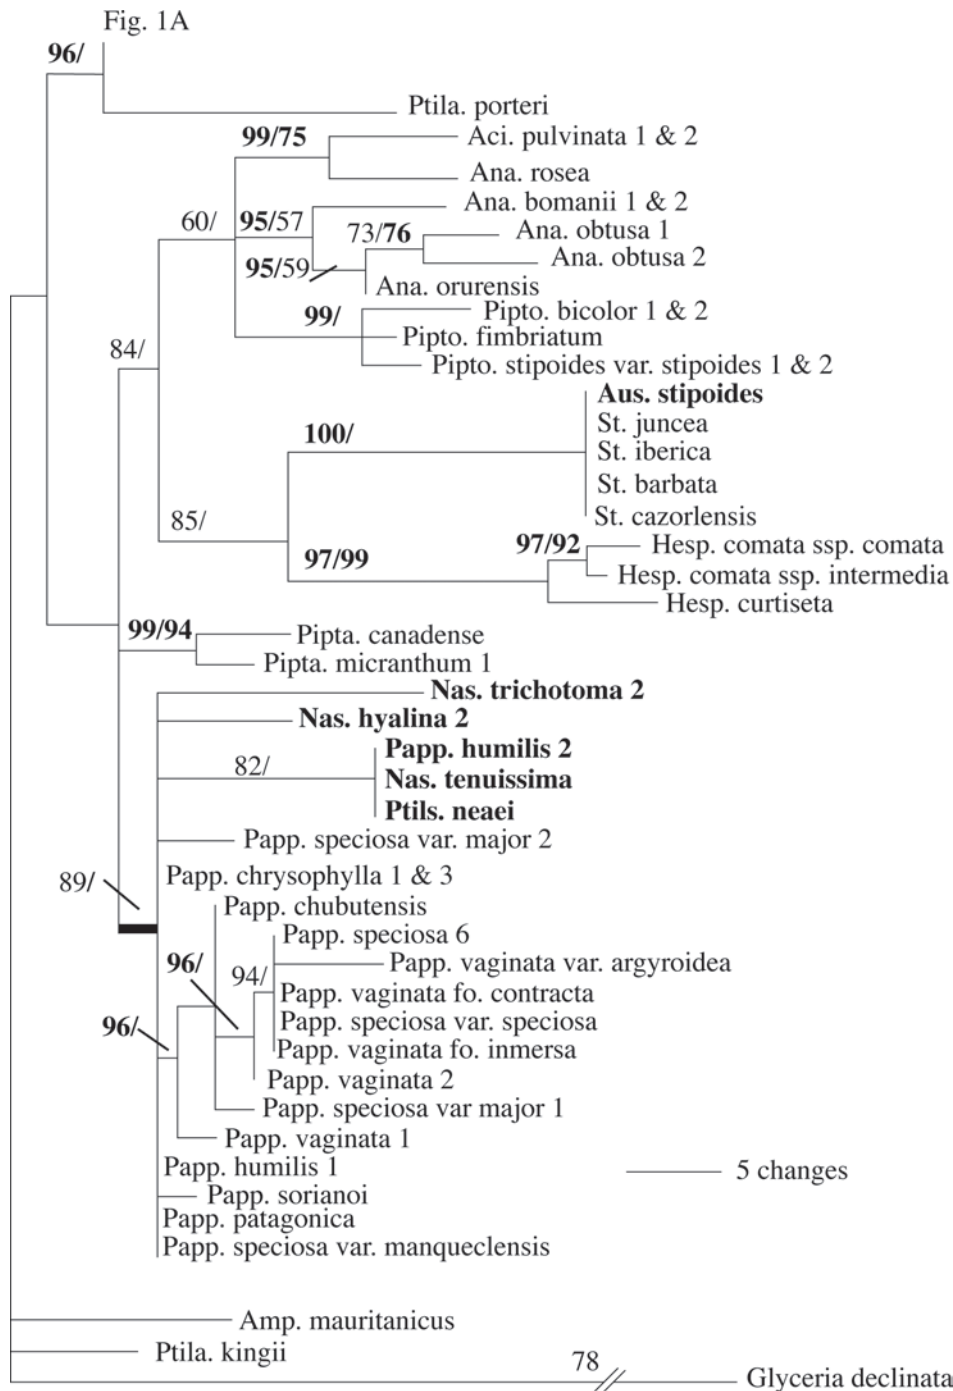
Fig. 1A

96/

Ptila. porteri

99/75

Aci. pulvinata 1 & 2

Ana. rosea

60/

95/57

Ana. bomanii 1 & 2

73/76

Ana. obtusa 1

95/59

Ana. obtusa 2

Ana. orurensis

99/

Pipto. bicolor 1 & 2

Pipto. fimbriatum

84/

Pipto. stipoides var. stipoides 1 & 2

100/

Aus. stipoides

St. juncea

St. iberica

St. barbata

85/

St. cazorlensis

97/92

Hesp. comata ssp. comata

97/99

Hesp. comata ssp. intermedia

Hesp. curtiseta

99/94

Pipta. canadense

Pipta. micranthum 1

Nas. trichotoma 2

Nas. hyalina 2

82/

Papp. humilis 2

Nas. tenuissima

Ptils. neaei

Papp. speciosa var. major 2

89/

Papp. chrysophylla 1 & 3

Papp. chubutensis

Papp. speciosa 6

96/

Papp. vaginata var. argyroidea

94/

Papp. vaginata fo. contracta

96/

Papp. speciosa var. speciosa

Papp. vaginata fo. inmersa

Papp. vaginata 2

Papp. speciosa var major 1

Papp. vaginata 1

Papp. humilis 1

5 changes

Papp. sorianoi

Papp. patagonica

Papp. speciosa var. manqueclensis

Amp. mauritanicus

Ptila. kingii

78

Glyceria declinata